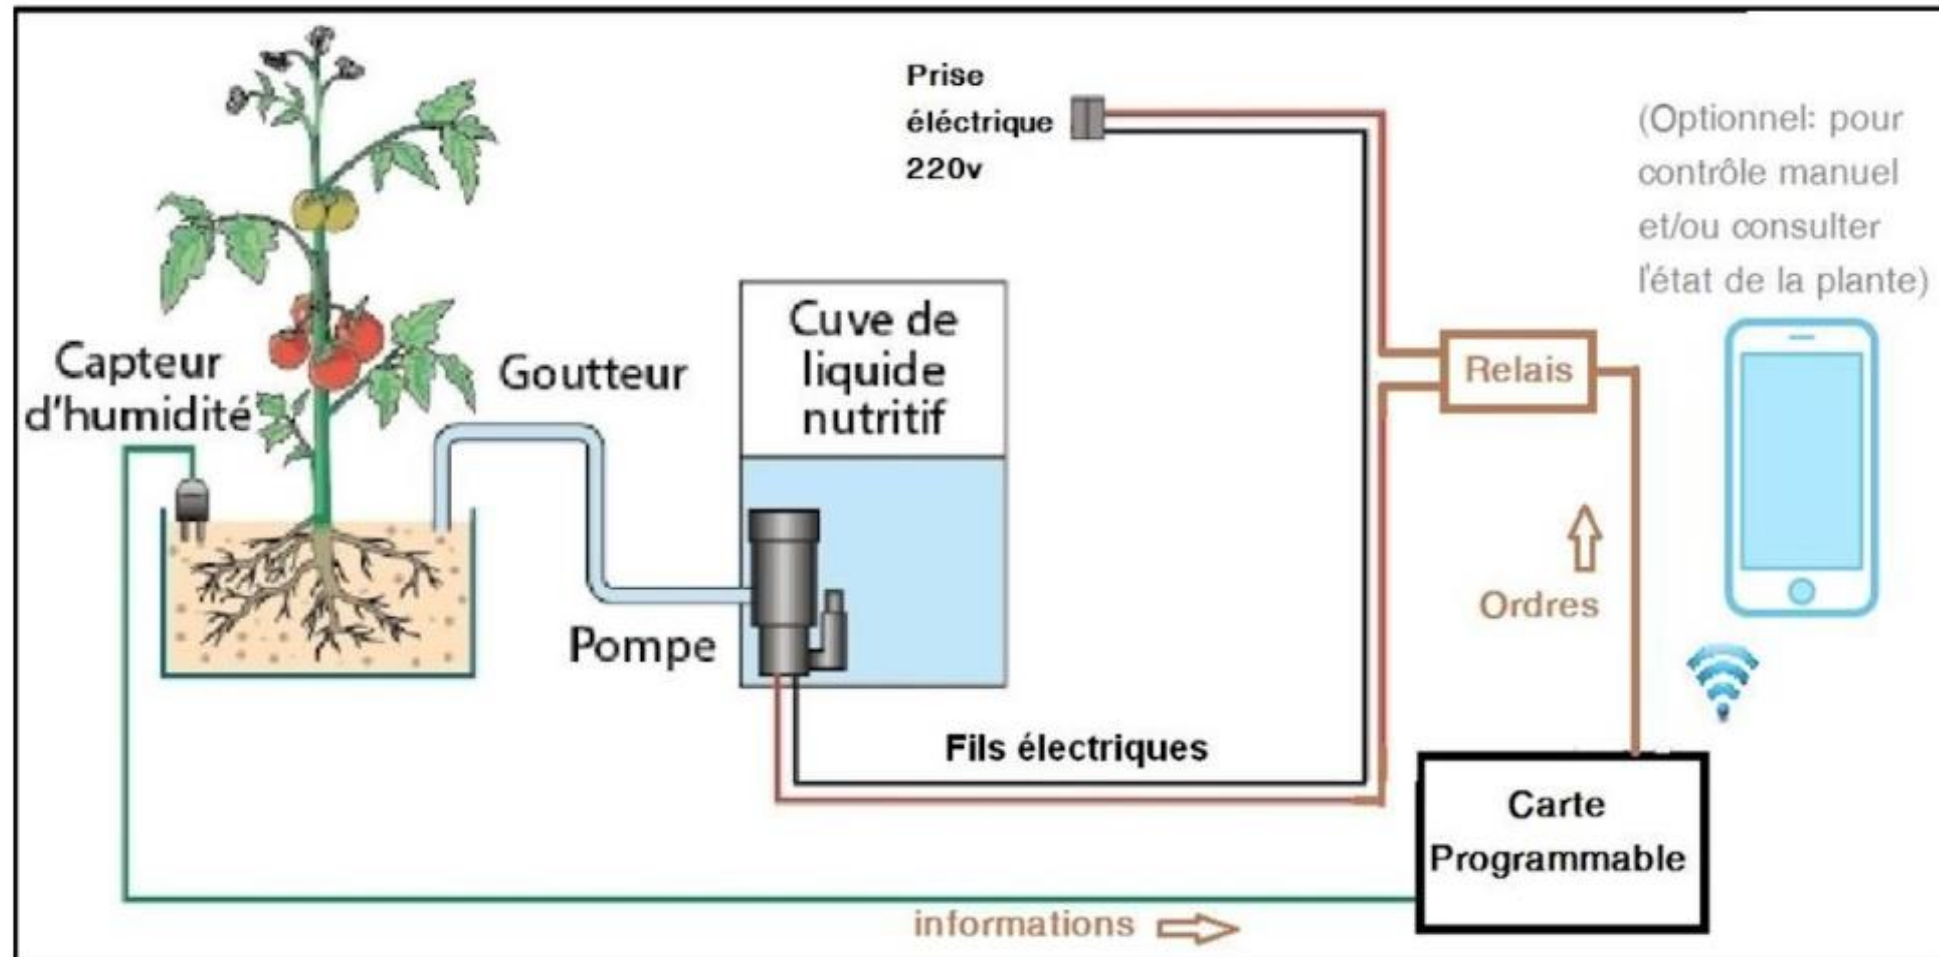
Prise éléctrique 220v

(Optionnel: pour contrôle manuel et/ou consulter l'état de la plante)

Capteur d'humidité

Goutteur

Cuve de liquide nutritif

Relais

Ordres

Pompe

Fils électriques

Carte Programmable

informations